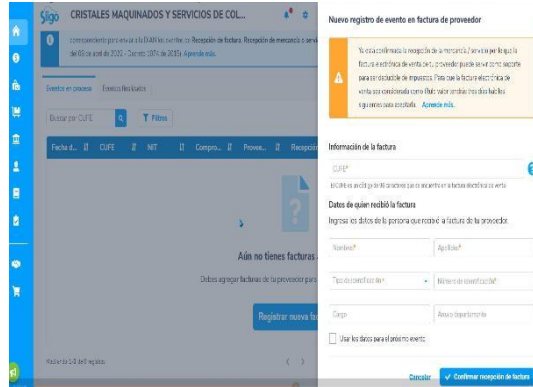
Siigo CRISTALES MAQUINADOS Y SERVICIOS DE COL...

correspondiente para enviar a la DIAN los eventos de Recepción de factura, Recepción de mercancía o servi del 05 de abril de 2022 - Decreto 1074 de 2015. Aprende más.

Eventos en proceso Eventos finalizados

Buscar por CUFE

Filtros

Fecha d... CUFE NIT Compro... Provee... Recepción

Aún no tienes facturas

Debes agregar facturas de tu proveedor para

Registrar nueva fa

Mostrar de 1-0 de 0 registros

Nuevo registro de evento en factura de proveedor

Ya está confirmada la recepción de la mercancía / servicio por lo que la factura electrónica de venta de tu proveedor puede servir como soporte para deducibilidad de impuestos. Para que la factura electrónica de venta sea considerada como título valor tendrás tres días hábiles siguientes para aceptarla. Aprende más.

Información de la factura

CUFE*

El CUFE es un código de 96 caracteres que encuentras en la factura electrónica de venta.

Datos de quien recibió la factura

Ingresa los datos de la persona que recibió la factura de tu proveedor.

Nombre*

Apellido*

Tipo de identificación*

Número de identificación*

Cargo

Área o departamento

Usar los datos para el próximo evento

Cancelar

Confirmar recepción de factura